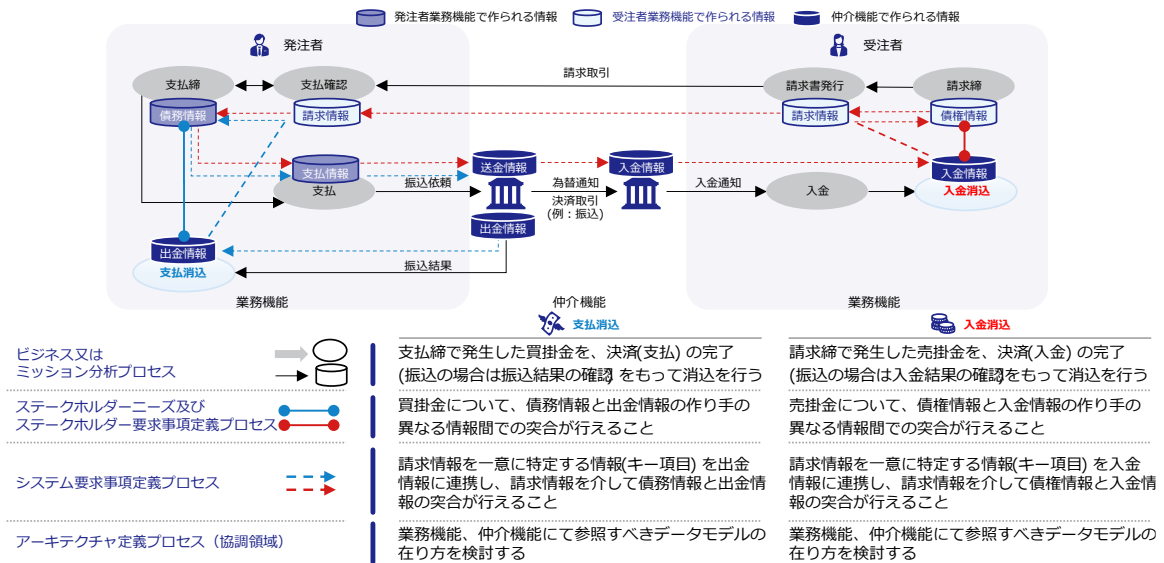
発注者業務機能で作られる情報　受注者業務機能で作られる情報　仲介機能で作られる情報

発注者

支払締　支払確認　債務情報　請求情報　支払情報　支払　出金情報　支払消込

業務機能

請求取引

振込依頼　送金情報　為替通知　入金情報　入金通知　決済取引（例：振込）　出金情報　振込結果

仲介機能

受注者

請求書発行　請求締　請求情報　債権情報　入金情報　入金消込　入金

業務機能

支払消込

入金消込

| | 支払消込 | 入金消込 |
|---|---|---|
| ビジネス又はミッション分析プロセス | 支払締で発生した買掛金を、決済(支払) の完了(振込の場合は振込結果の確認) をもって消込を行う | 請求締で発生した売掛金を、決済(入金) の完了(振込の場合は入金結果の確認)をもって消込を行う |
| ステークホルダーニーズ及びステークホルダー要求事項定義プロセス | 買掛金について、債務情報と出金情報の作り手の異なる情報間での突合が行えること | 売掛金について、債権情報と入金情報の作り手の異なる情報間での突合が行えること |
| システム要求事項定義プロセス | 請求情報を一意に特定する情報(キー項目) を出金情報に連携し、請求情報を介して債務情報と出金情報の突合が行えること | 請求情報を一意に特定する情報(キー項目) を入金情報に連携し、請求情報を介して債権情報と入金情報の突合が行えること |
| アーキテクチャ定義プロセス（協調領域） | 業務機能、仲介機能にて参照すべきデータモデルの在り方を検討する | 業務機能、仲介機能にて参照すべきデータモデルの在り方を検討する |